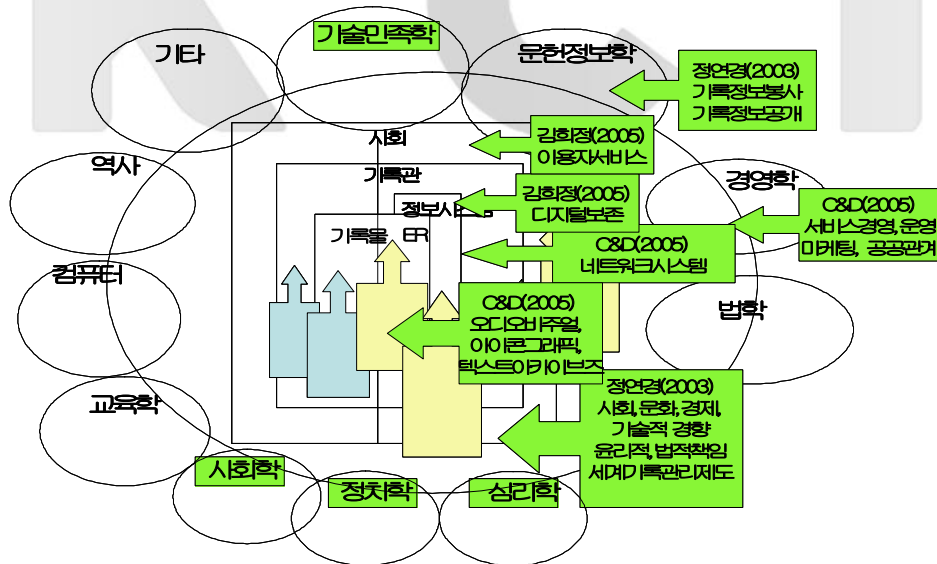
기타

기술민족학

문헌정보학

정연경(2003)
기록정보봉사
기록정보공개

사회

김희정(2005)
이용자서비스

역사

기록관

김희정(2005)
디지털보존

경영학

정보시스템

C&D(2005)
서비스경영, 운영
마케팅, 공공관계

기록물 ER

C&D(2005)
네트워크시스템

컴퓨터

C&D(2005)
오디오비주얼,
아이콘그래픽,
텍스트아카이브즈

법학

정연경(2003)
사회, 문화, 경제,
기술적 경향
윤리적, 법적책임
세계기록관리제도

교육학

사회학

정치학

심리학